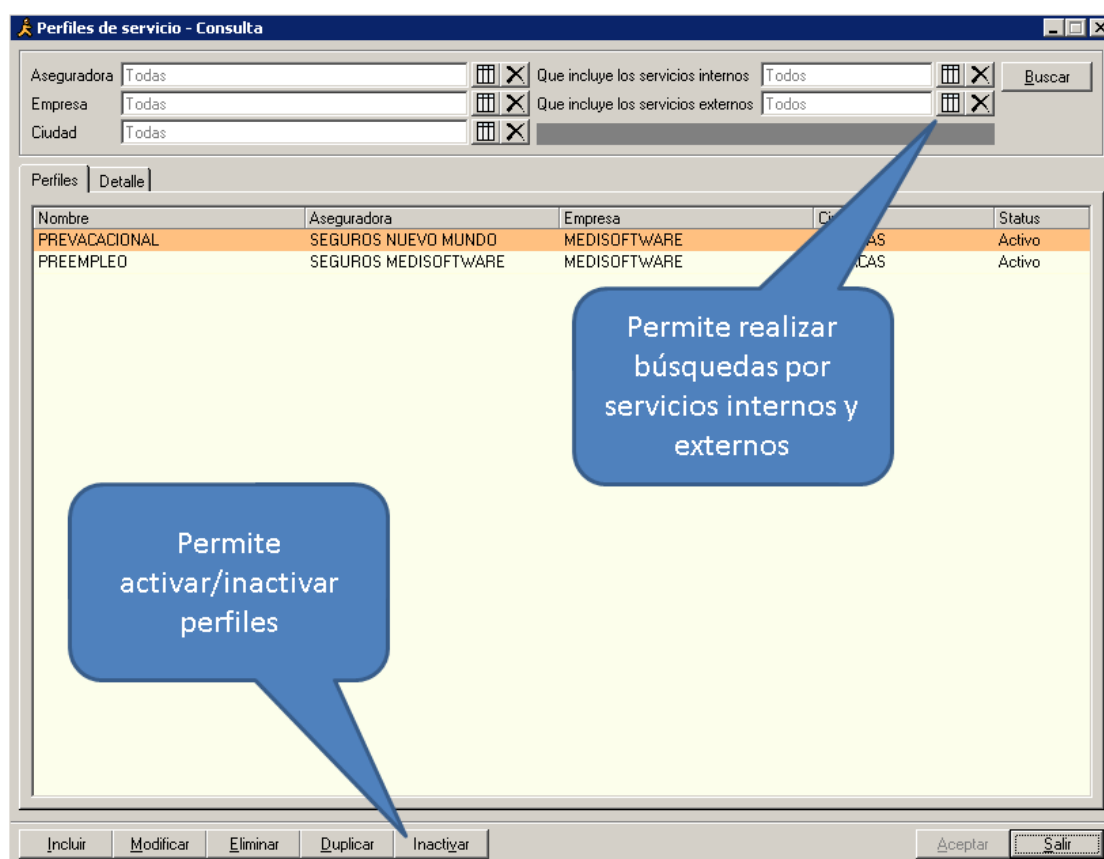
Perfiles de servicio - Consulta

Aseguradora Todas
Empresa Todas
Ciudad Todas
Que incluye los servicios internos Todos
Que incluye los servicios externos Todos
Buscar

Perfiles | Detalle

| Nombre | Aseguradora | Empresa | Ci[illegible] | Status |
|---|---|---|---|---|
| PREVACACIONAL | SEGUROS NUEVO MUNDO | MEDISOFTWARE | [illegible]AS | Activo |
| PREEMPLEO | SEGUROS MEDISOFTWARE | MEDISOFTWARE | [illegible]CAS | Activo |

Permite realizar búsquedas por servicios internos y externos

Permite activar/inactivar perfiles

Incluir | Modificar | Eliminar | Duplicar | Inactivar | Aceptar | Salir